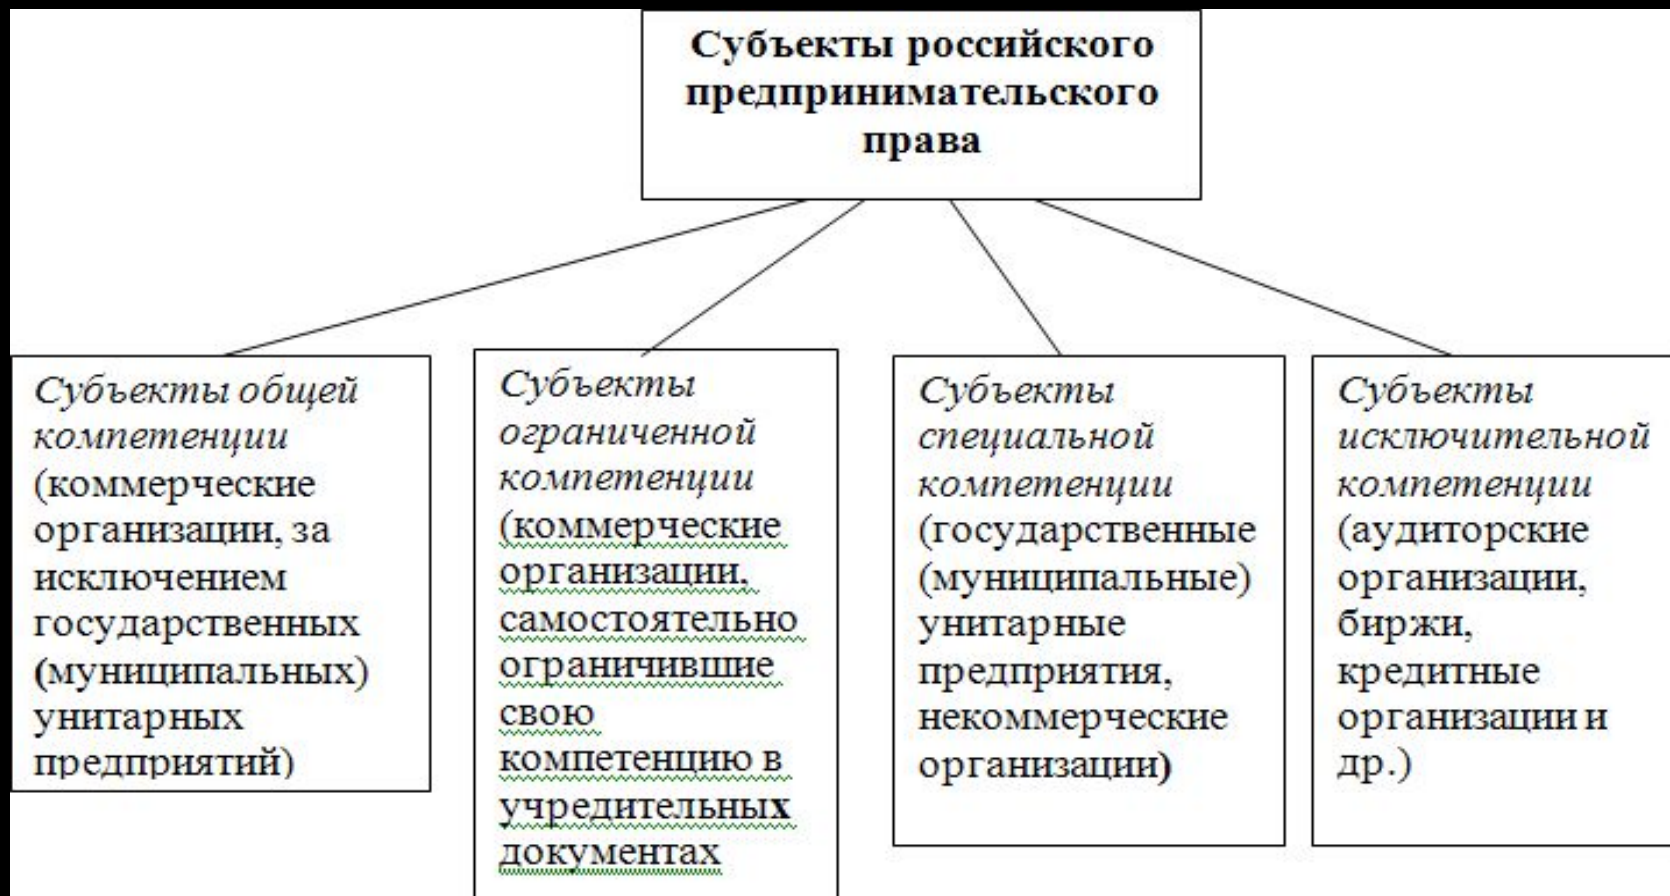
Субъекты российского предпринимательского права

Субъекты общей компетенции (коммерческие организации, за исключением государственных (муниципальных) унитарных предприятий)

Субъекты ограниченной компетенции (коммерческие организации, самостоятельно ограничившие свою компетенцию в учредительных документах

Субъекты специальной компетенции (государственные (муниципальные) унитарные предприятия, некоммерческие организации)

Субъекты исключительной компетенции (аудиторские организации, биржи, кредитные организации и др.)